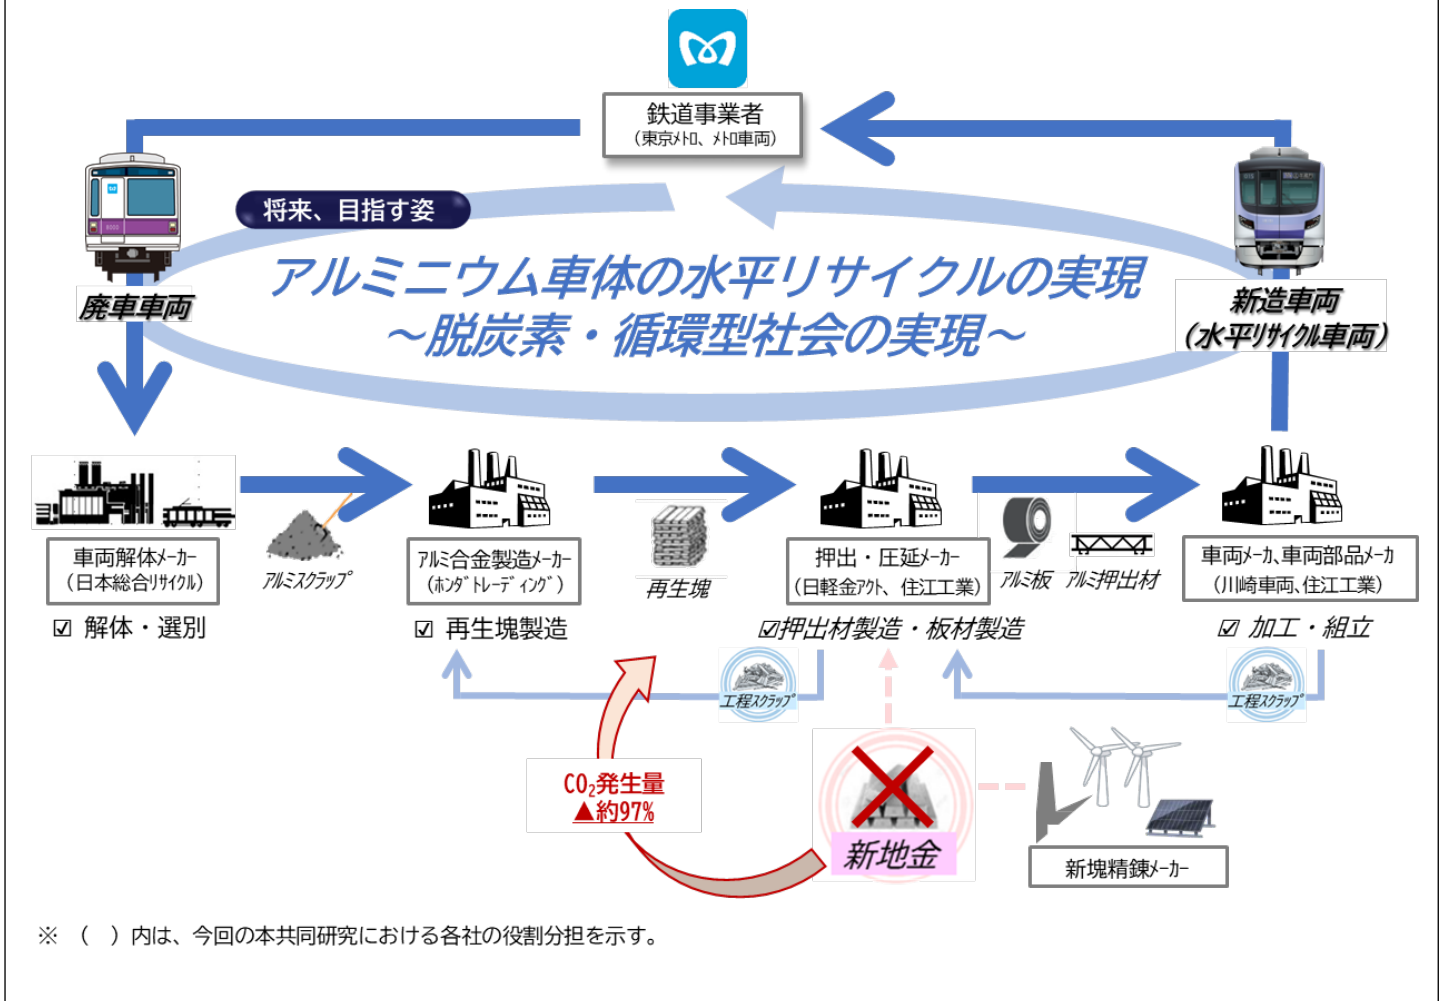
鉄道事業者
（東京ﾒﾄﾛ、ﾒﾄﾛ車両）

将来、目指す姿

アルミニウム車体の水平リサイクルの実現
～脱炭素・循環型社会の実現～

廃車車両

新造車両
（水平ﾘｻｲｸﾙ車両）

車両解体ﾒｰｶｰ
（日本総合ﾘｻｲｸﾙ）
☑ 解体・選別

ｱﾙﾐｽｸﾗｯﾌﾟ

ｱﾙﾐ合金製造ﾒｰｶｰ
（ﾎﾝﾀﾞ ﾄﾚｰﾃﾞｨﾝｸﾞ）
☑ 再生塊製造

再生塊

押出・圧延ﾒｰｶｰ
（日軽金ｱｸﾄ、住江工業）
☑押出材製造・板材製造

ｱﾙﾐ板 ｱﾙﾐ押出材

車両ﾒｰｶ、車両部品ﾒｰｶ
（川崎車両、住江工業）
☑ 加工・組立

工程ｽｸﾗｯﾌﾟ

工程ｽｸﾗｯﾌﾟ

$CO_2$発生量
▲約97%

新地金

新塊精錬ﾒｰｶｰ

※ （ ）内は、今回の本共同研究における各社の役割分担を示す。